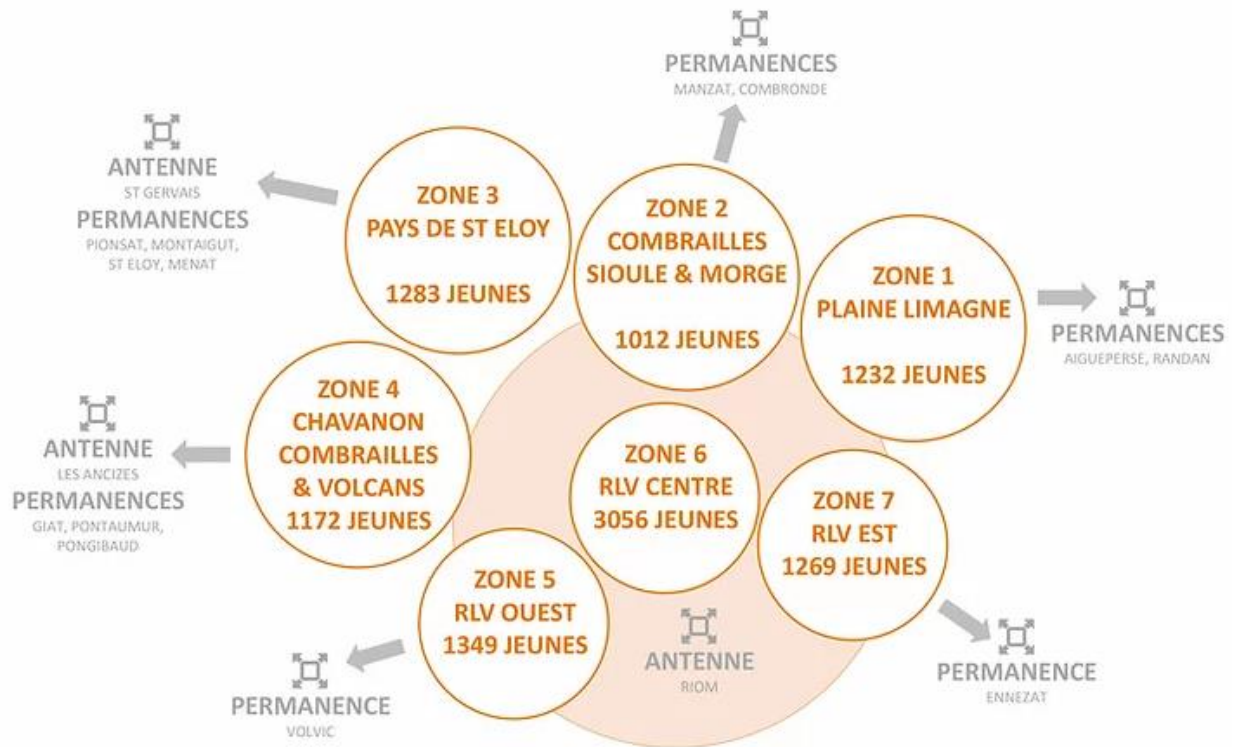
PERMANENCES
MANZAT, COMBRONDE

ANTENNE
ST GERVAIS
PERMANENCES
PIONSAT, MONTAIGUT, ST ELOY, MENAT

ZONE 3
PAYS DE ST ELOY

1283 JEUNES

ZONE 2
COMBRAILLES
SIOULE & MORGE

1012 JEUNES

ZONE 1
PLAINE LIMAGNE

1232 JEUNES

PERMANENCES
AIGUEPERSE, RANDAN

ANTENNE
LES ANCIZES
PERMANENCES
GIAT, PONTAUMUR, PONGIBAUD

ZONE 4
CHAVANON
COMBRAILLES
& VOLCANS
1172 JEUNES

ZONE 6
RLV CENTRE
3056 JEUNES

ZONE 7
RLV EST
1269 JEUNES

ZONE 5
RLV OUEST
1349 JEUNES

ANTENNE
RIOM

PERMANENCE
VOLVIC

PERMANENCE
ENNEZAT